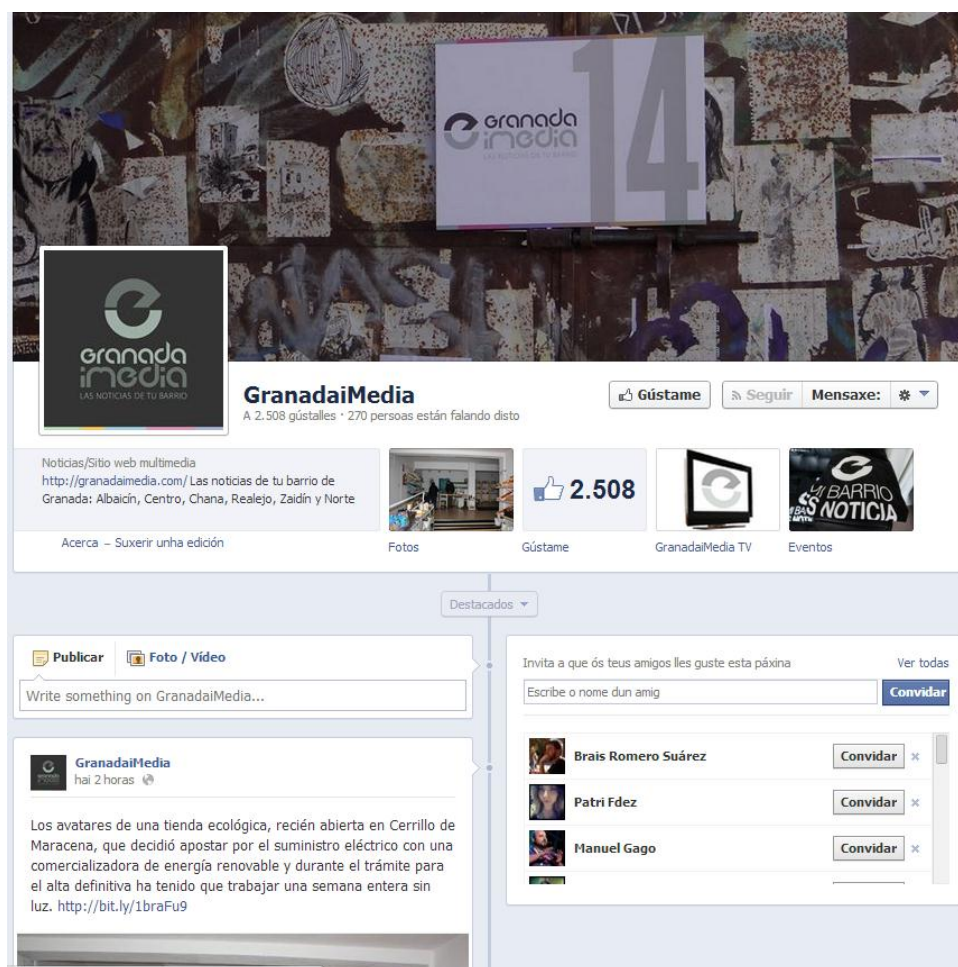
granada imedia
LAS NOTICIAS DE TU BARRIO
14

granada imedia
LAS NOTICIAS DE TU BARRIO

GranadaiMedia
A 2.508 gústalles · 270 persoas están falando disto

Gústame
Seguir
Mensaxe:

Noticias/Sitio web multimedia
http://granadaimedia.com/ Las noticias de tu barrio de Granada: Albaicín, Centro, Chana, Realejo, Zaidín y Norte

Acerca – Suxerir unha edición

Fotos
2.508
Gústame
GranadaiMedia TV
MI BARRIO ES NOTICIA
Eventos

Destacados

Publicar
Foto / Vídeo
Write something on GranadaiMedia...

GranadaiMedia
hai 2 horas

Los avatares de una tienda ecológica, recién abierta en Cerrillo de Maracena, que decidió apostar por el suministro eléctrico con una comercializadora de energía renovable y durante el trámite para el alta definitiva ha tenido que trabajar una semana entera sin luz. http://bit.ly/1braFu9

Invita a que ós teus amigos lles guste esta páxina
Ver todas
Escribe o nome dun amig
Convidar

Brais Romero Suárez
Convidar
Patri Fdez
Convidar
Manuel Gago
Convidar